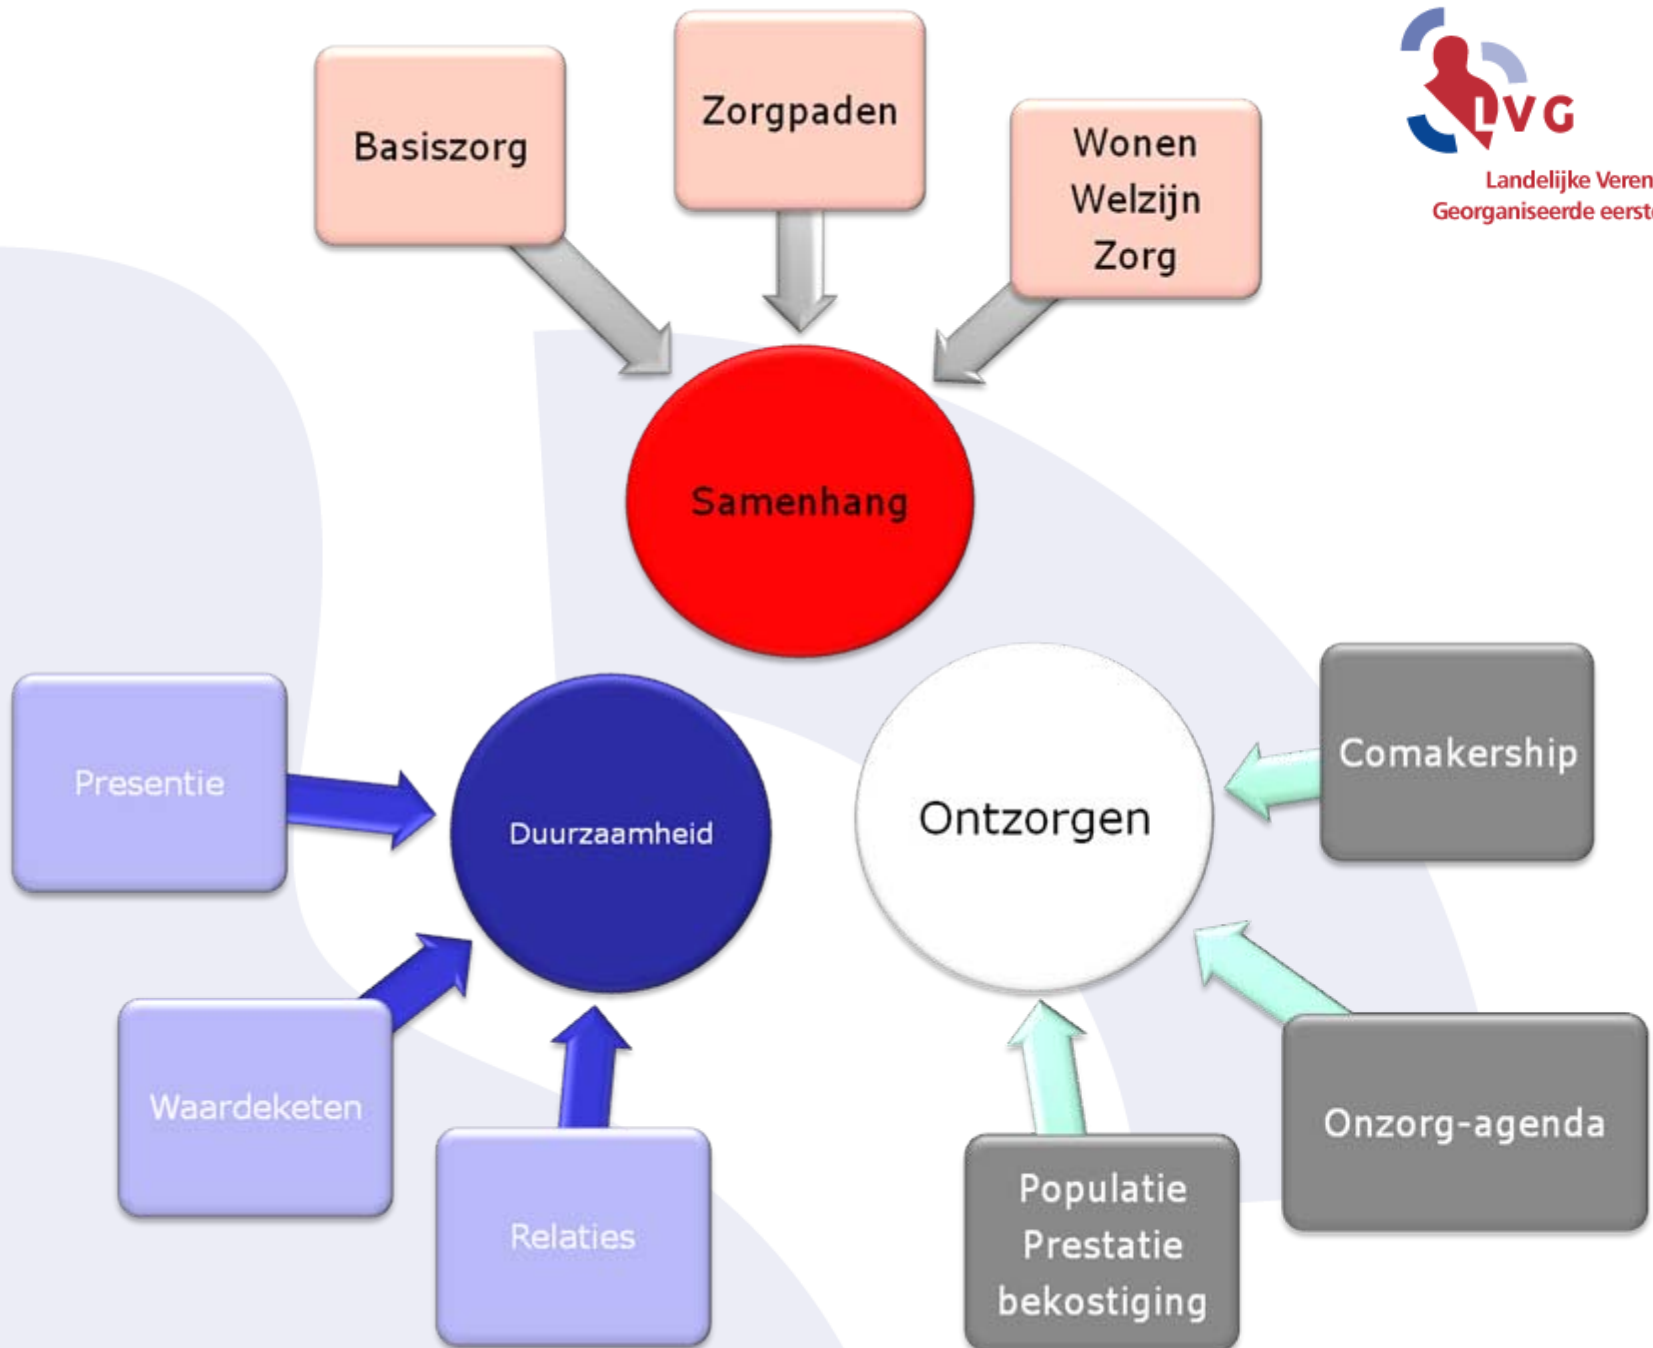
LVG
Landelijke Veren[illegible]
Georganiseerde eerst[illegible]

Basiszorg

Zorgpaden

Wonen
Welzijn
Zorg

Samenhang

Presentie

Duurzaamheid

Ontzorgen

Comakership

Waardeketen

Relaties

Onzorg-agenda

Populatie
Prestatie
bekostiging